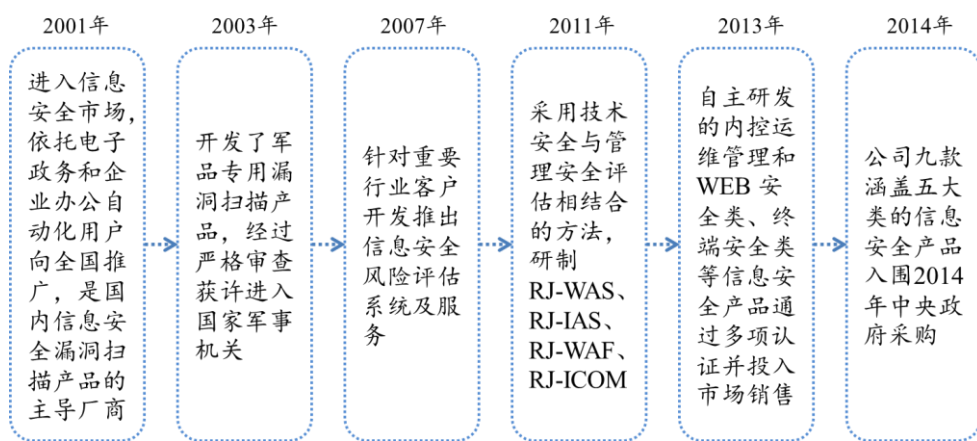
2001年

进入信息安全市场，依托电子政务和企业办公自动化用户向全国推广，是国内信息安全漏洞扫描产品的主导厂商

2003年

开发了军品专用漏洞扫描产品，经过严格审查获许进入国家军事机关

2007年

针对重要行业客户开发推出信息安全风险评估系统及服务

2011年

采用技术安全与管理安全评估相结合的方法，研制RJ-WAS、RJ-IAS、RJ-WAF、RJ-ICOM

2013年

自主研发的内控运维管理和WEB安全类、终端安全类等信息安全产品通过多项认证并投入市场销售

2014年

公司九款涵盖五大类的信息安全产品入围2014年中央政府采购